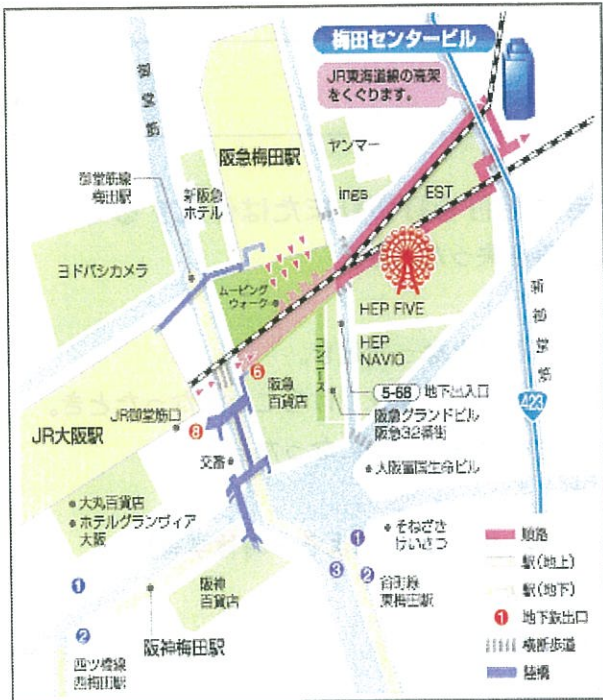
梅田センタービル

JR東海道線の高架をくぐります。

御堂筋

ヤンマー

阪急梅田駅

御堂筋線梅田駅

新阪急ホテル

ings

EST

ヨドバシカメラ

ムービングウォーク

HEP FIVE

新御堂筋

HEP NAVIO

コンコース

6

5-68 地下出入口

阪急百貨店

阪急グランドビル 阪急32番街

JR御堂筋口

423

8

JR大阪駅

交番

大阪富国生命ビル

大丸百貨店

ホテルグランヴィア大阪

1

そねざきけいさつ

順路

3

谷町線東梅田駅

駅(地上)

1

駅(地下)

阪神百貨店

地下鉄出口

2

横断歩道

阪神梅田駅

陸橋

四つ橋線西梅田駅